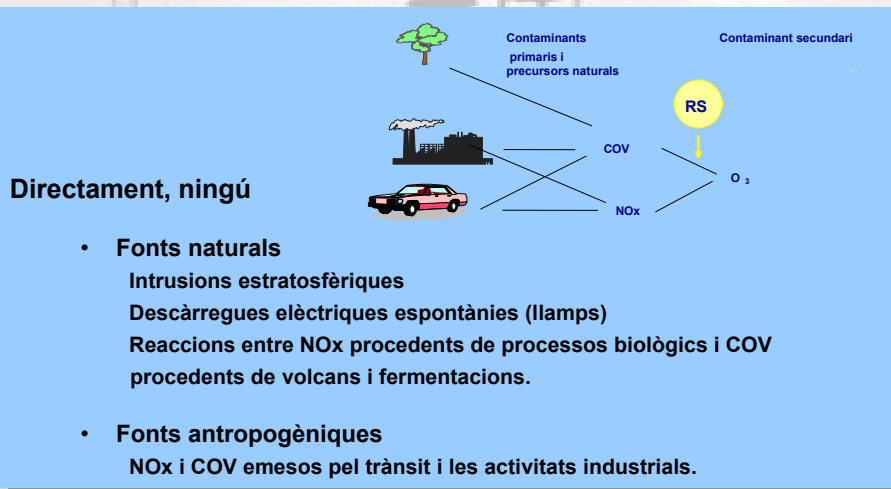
Contaminants primaris i precursors naturals

Contaminant secundari

RS

COV

NOx

$O_3$

Directament, ningú

• Fonts naturals
Intrusions estratosfèriques
Descàrregues elèctriques espontànies (llamps)
Reaccions entre NOx procedents de processos biològics i COV procedents de volcans i fermentacions.

• Fonts antropogèniques
NOx i COV emesos pel trànsit i les activitats industrials.